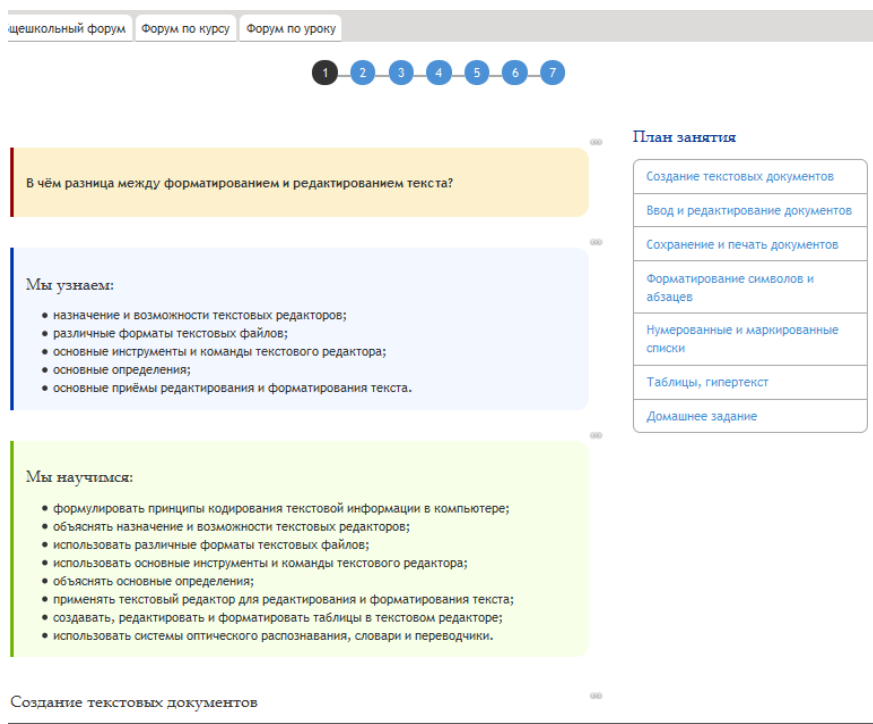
щешкольный форум | Форум по курсу | Форум по уроку

1 2 3 4 5 6 7

В чём разница между форматированием и редактированием текста?

Мы узнаем:

- назначение и возможности текстовых редакторов;
- различные форматы текстовых файлов;
- основные инструменты и команды текстового редактора;
- основные определения;
- основные приёмы редактирования и форматирования текста.

Мы научимся:

- формулировать принципы кодирования текстовой информации в компьютере;
- объяснять назначение и возможности текстовых редакторов;
- использовать различные форматы текстовых файлов;
- использовать основные инструменты и команды текстового редактора;
- объяснять основные определения;
- применять текстовый редактор для редактирования и форматирования текста;
- создавать, редактировать и форматировать таблицы в текстовом редакторе;
- использовать системы оптического распознавания, словари и переводчики.

Создание текстовых документов

План занятия

Создание текстовых документов
Ввод и редактирование документов
Сохранение и печать документов
Форматирование символов и абзацев
Нумерованные и маркированные списки
Таблицы, гипертекст
Домашнее задание